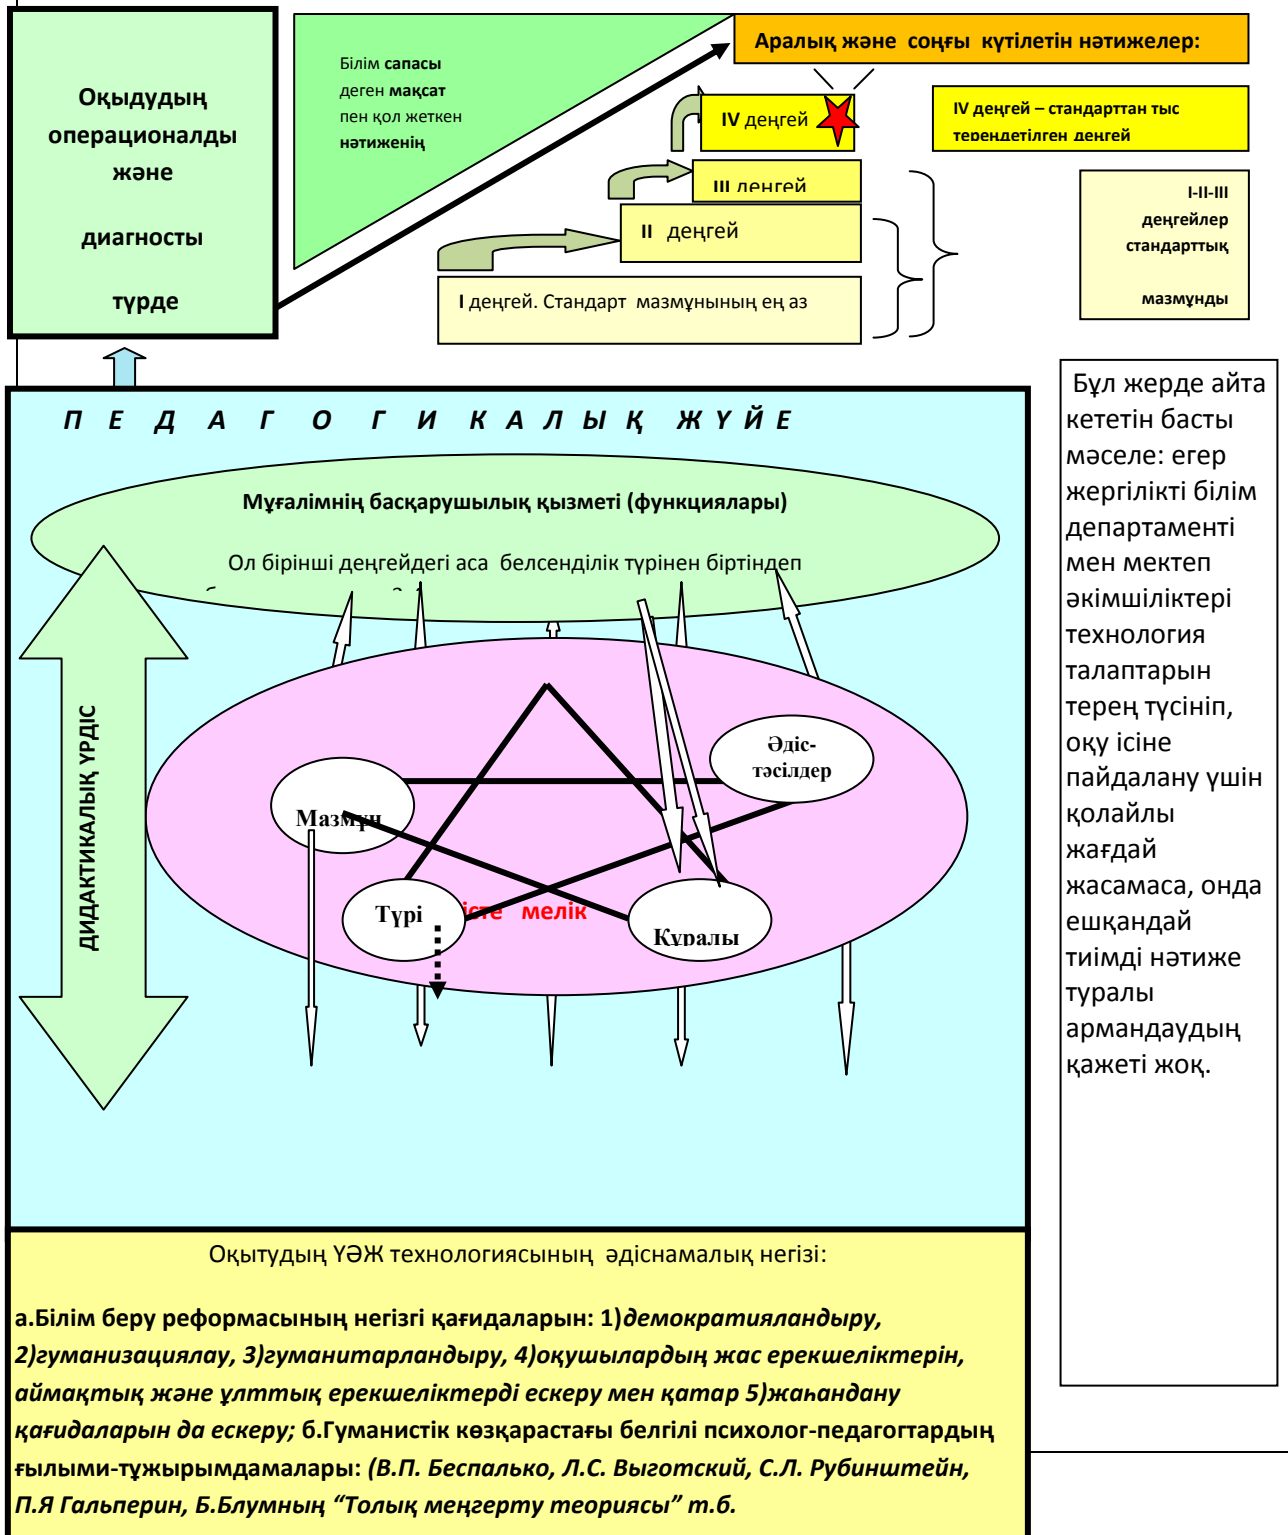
Оқыдудың операционалды және

диагносты

түрде

Білім сапасы деген мақсат пен қол жеткен нәтиженің

Аралық және соңғы күтілетін нәтижелер:

IV деңгей

IV деңгей – стандарттан тыс тереңдетілген деңгей

III деңгей

II деңгей

I-II-III деңгейлер стандарттық

мазмұнды

I деңгей. Стандарт мазмұнының ең аз

Бұл жерде айта кететін басты мәселе: егер жергілікті білім департаменті мен мектеп әкімшіліктері технология талаптарын терең түсініп, оқу ісіне пайдалану үшін қолайлы жағдай жасамаса, онда ешқандай тиімді нәтиже туралы армандаудың қажеті жоқ.

П Е Д А Г О Г И К А Л Ы Қ Ж Ү Й Е

Мұғалімнің басқарушылық қызметі (функциялары)

Ол бірінші деңгейдегі аса белсенділік түрінен біртіндеп

ДИДАКТИКАЛЫҚ ҮРДІС

Әдіс-тәсілдер

Мазмұн

Түрі

істе мелік

Құралы

Оқытудың ҮӘЖ технологиясының әдіснамалық негізі:

а.Білім беру реформасының негізгі қағидаларын: 1)демократияландыру, 2)гуманизациялау, 3)гуманитарландыру, 4)оқушылардың жас ерекшеліктерін, аймақтық және ұлттық ерекшеліктерді ескеру мен қатар 5)жаһандану қағидаларын да ескеру; б.Гуманистік көзқарастағы белгілі психолог-педагогтардың ғылыми-тұжырымдамалары: (В.П. Беспалько, Л.С. Выготский, С.Л. Рубинштейн, П.Я Гальперин, Б.Блумның “Толық меңгерту теориясы” т.б.